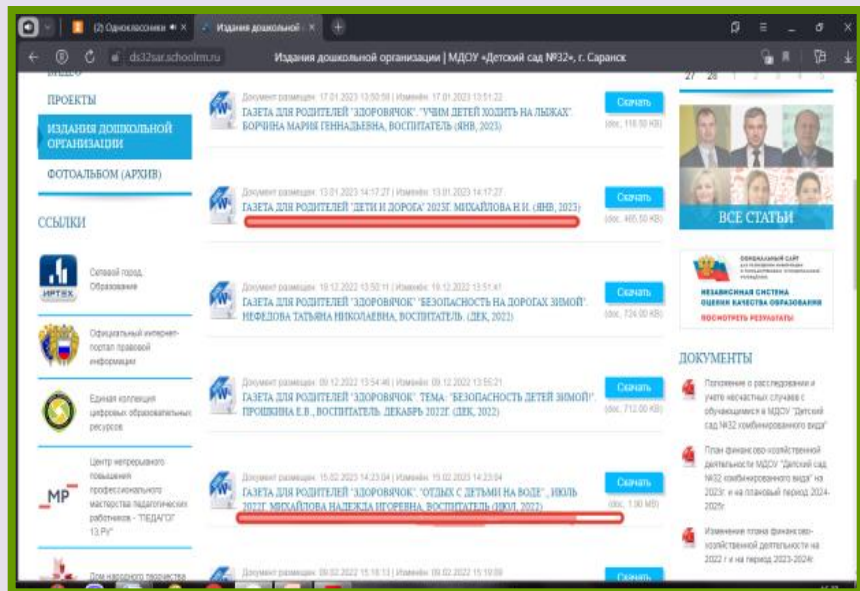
(2) Одноклассники × Издания дошкольной ×

ds32sar.schoolrm.ru Издания дошкольной организации | МДОУ «Детский сад №32», г. Саранск

ВИДЕО

ПРОЕКТЫ

ИЗДАНИЯ ДОШКОЛЬНОЙ ОРГАНИЗАЦИИ

ФОТОАЛЬБОМ (АРХИВ)

ССЫЛКИ

Сетевой город. Образование

Официальный интернет-портал правовой информации

Единая коллекция цифровых образовательных ресурсов

Центр непрерывного повышения профессионального мастерства педагогических работников - "ПЕДАГОГ 13.РУ"

Дом народного творчества

Документ размещен: 17.01.2023 13:50:59 | Изменён: 17.01.2023 13:51:22
ГАЗЕТА ДЛЯ РОДИТЕЛЕЙ "ЗДОРОВЯЧОК". "УЧИМ ДЕТЕЙ ХОДИТЬ НА ЛЫЖАХ". БОРЧИНА МАРИЯ ГЕННАДЬЕВНА, ВОСПИТАТЕЛЬ (ЯНВ, 2023)
Скачать (doc, 118.50 KB)

Документ размещен: 13.01.2023 14:17:27 | Изменён: 13.01.2023 14:17:27
ГАЗЕТА ДЛЯ РОДИТЕЛЕЙ "ДЕТИ И ДОРОГА" 2023Г. МИХАЙЛОВА Н.И. (ЯНВ, 2023)
Скачать (doc, 465.50 KB)

Документ размещен: 19.12.2022 13:50:11 | Изменён: 19.12.2022 13:51:41
ГАЗЕТА ДЛЯ РОДИТЕЛЕЙ "ЗДОРОВЯЧОК" "БЕЗОПАСНОСТЬ НА ДОРОГАХ ЗИМОЙ". НЕФЕДОВА ТАТЬЯНА НИКОЛАЕВНА, ВОСПИТАТЕЛЬ. (ДЕК, 2022)
Скачать (doc, 724.00 KB)

Документ размещен: 09.12.2022 13:54:46 | Изменён: 09.12.2022 13:55:21
ГАЗЕТА ДЛЯ РОДИТЕЛЕЙ "ЗДОРОВЯЧОК". ТЕМА: "БЕЗОПАСНОСТЬ ДЕТЕЙ ЗИМОЙ!". ПРОШКИНА Е.В., ВОСПИТАТЕЛЬ. ДЕКАБРЬ 2022Г. (ДЕК, 2022)
Скачать (doc, 712.00 KB)

Документ размещен: 15.02.2023 14:23:04 | Изменён: 15.02.2023 14:23:04
ГАЗЕТА ДЛЯ РОДИТЕЛЕЙ "ЗДОРОВЯЧОК". "ОТДЫХ С ДЕТЬМИ НА ВОДЕ" , ИЮЛЬ 2022Г. МИХАЙЛОВА НАДЕЖДА ИГОРЕВНА, ВОСПИТАТЕЛЬ (ИЮЛ, 2022)
Скачать (doc, 1.90 MB)

Документ размещен: 09.02.2022 15:18:13 | Изменён: 09.02.2022 15:19:09
Скачать

27 28 1 2 3 4 5

ВСЕ СТАТЬИ

ОФИЦИАЛЬНЫЙ САЙТ
НЕЗАВИСИМАЯ СИСТЕМА ОЦЕНКИ КАЧЕСТВА ОБРАЗОВАНИЯ
ПОСМОТРЕТЬ РЕЗУЛЬТАТЫ

ДОКУМЕНТЫ

Положение о расследовании и учете несчастных случаев с обучающимися в МДОУ "Детский сад №32 комбинированного вида"

План финансово-хозяйственной деятельности МДОУ "Детский сад №32 комбинированного вида" на 2023г. и на плановый период 2024-2025г.

Изменение плана финансово-хозяйственной деятельности на 2022 г и на период 2023-2024г.